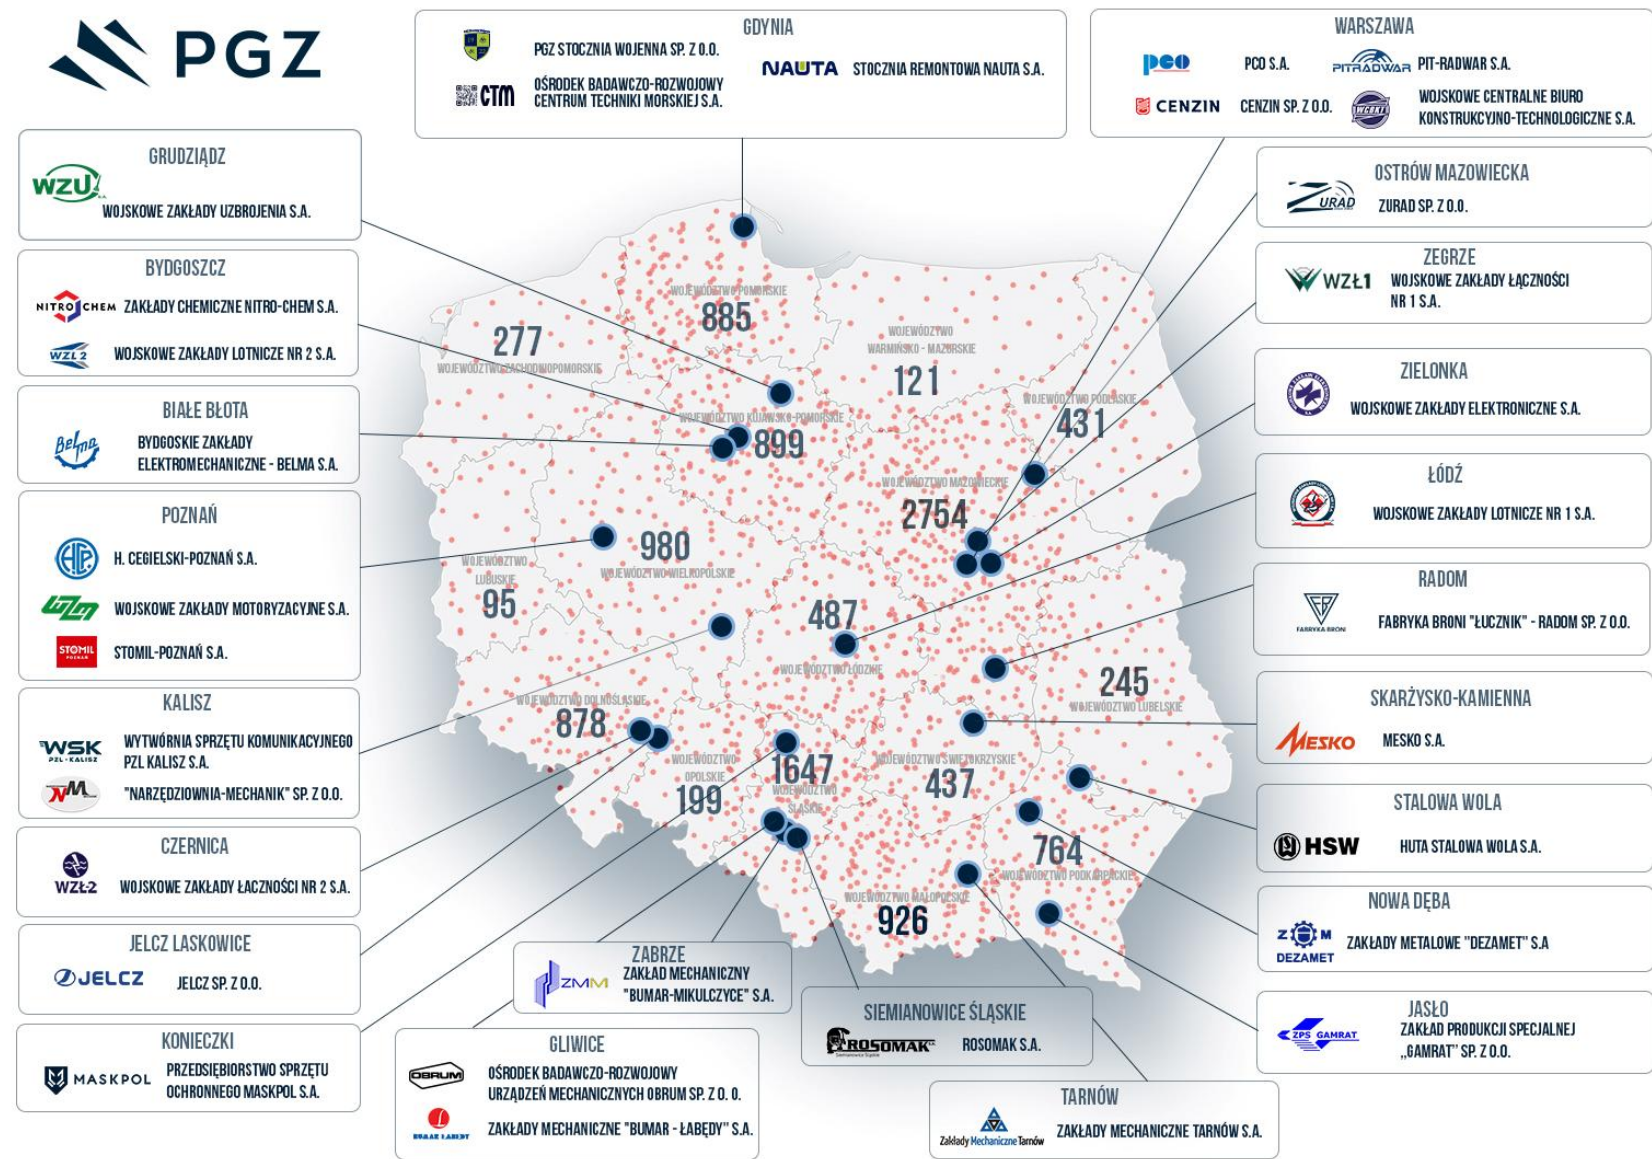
PGZ

GDYNIA
PGZ STOCZNIA WOJENNA SP. Z O.O.
CTM ORODEK BADAWCZO-ROZWOJOWY CENTRUM TECHNIKI MORSKIEJ S.A.
NAUTA STOCZNIA REMONTOWA NAUTA S.A.

WARSZAWA
PCO PCO S.A.
PITRADWAR PIT-RADWAR S.A.
CENZIN CENZIN SP. Z O.O.
WCBKT WOJSKOWE CENTRALNE BIURO KONSTRUKCYJNO-TECHNOLOGICZNE S.A.

GRUDZIĄDZ
WZU WOJSKOWE ZAKŁADY UZBROJENIA S.A.

BYDGOSZCZ
NITRO CHEM ZAKŁADY CHEMICZNE NITRO-CHEM S.A.
WZL 2 WOJSKOWE ZAKŁADY LOTNICZE NR 2 S.A.

BIAŁE BŁOTA
Belma BYDGOSKIE ZAKŁADY ELEKTROMECHANICZNE - BELMA S.A.

POZNAŃ
H. CEGIELSKI-POZNAŃ S.A.
WZM WOJSKOWE ZAKŁADY MOTORYZACYJNE S.A.
STOMIL STOMIL-POZNAŃ S.A.

KALISZ
WSK PZL-KALISZ WYTWÓRNIA SPRZĘTU KOMUNIKACYJNEGO PZL KALISZ S.A.
NM "NARZĘDZIOWNIA-MECHANIK" SP. Z O.O.

CZERNICA
WZŁ-2 WOJSKOWE ZAKŁADY ŁĄCZNOŚCI NR 2 S.A.

JELCZ LASKOWICE
JELCZ JELCZ SP. Z O.O.

KONIECZKI
MASKPOL PRZEDSIĘBIORSTWO SPRZĘTU OCHRONNEGO MASKPOL S.A.

OSTRÓW MAZOWIECKA
ZURAD ZURAD SP. Z O.O.

ZEGRZE
WZŁ1 WOJSKOWE ZAKŁADY ŁĄCZNOŚCI NR 1 S.A.

ZIELONKA
WOJSKOWE ZAKŁADY ELEKTRONICZNE S.A.

ŁÓDŹ
WOJSKOWE ZAKŁADY LOTNICZE NR 1 S.A.

RADOM
FABRYKA BRONI FABRYKA BRONI "ŁUCZNIK" - RADOM SP. Z O.O.

SKARŻYSKO-KAMIENNA
MESKO MESKO S.A.

STALOWA WOLA
HSW HUTA STALOWA WOLA S.A.

NOWA DĘBA
ZM DEZAMET ZAKŁADY METALOWE "DEZAMET" S.A

JASŁO
ZPS GAMRAT ZAKŁAD PRODUKCJI SPECJALNEJ „GAMRAT" SP. Z O.O.

TARNÓW
Zakłady Mechaniczne Tarnów ZAKŁADY MECHANICZNE TARNÓW S.A.

SIEMIANOWICE ŚLĄSKIE
ROSOMAK ROSOMAK S.A.

GLIWICE
OBRUM OŚRODEK BADAWCZO-ROZWOJOWY URZĄDZEŃ MECHANICZNYCH OBRUM SP. Z O. O.
BUMAR ŁABĘDY ZAKŁADY MECHANICZNE "BUMAR - ŁABĘDY" S.A.

ZABRZE
ZMM ZAKŁAD MECHANICZNY "BUMAR-MIKULCZYCE" S.A.

WOJEWÓDZTWO POMORSKIE 885
WOJEWÓDZTWO ZACHODNIOPOMORSKIE 277
WOJEWÓDZTWO WARMIŃSKO - MAZURSKIE 121
WOJEWÓDZTWO KUJAWSKO-POMORSKIE 899
WOJEWÓDZTWO PODLASKIE 431
WOJEWÓDZTWO MAZOWIECKIE 2754
WOJEWÓDZTWO WIELKOPOLSKIE 980
WOJEWÓDZTWO LUBUSKIE 95
487 WOJEWÓDZTWO ŁÓDZKIE
245 WOJEWÓDZTWO LUBELSKIE
WOJEWÓDZTWO DOLNOŚLĄSKIE 878
WOJEWÓDZTWO OPOLSKIE 199
1647 WOJEWÓDZTWO ŚLĄSKIE
WOJEWÓDZTWO ŚWIĘTOKRZYSKIE 437
764 WOJEWÓDZTWO PODKARPACKIE
WOJEWÓDZTWO MAŁOPOLSKIE 926